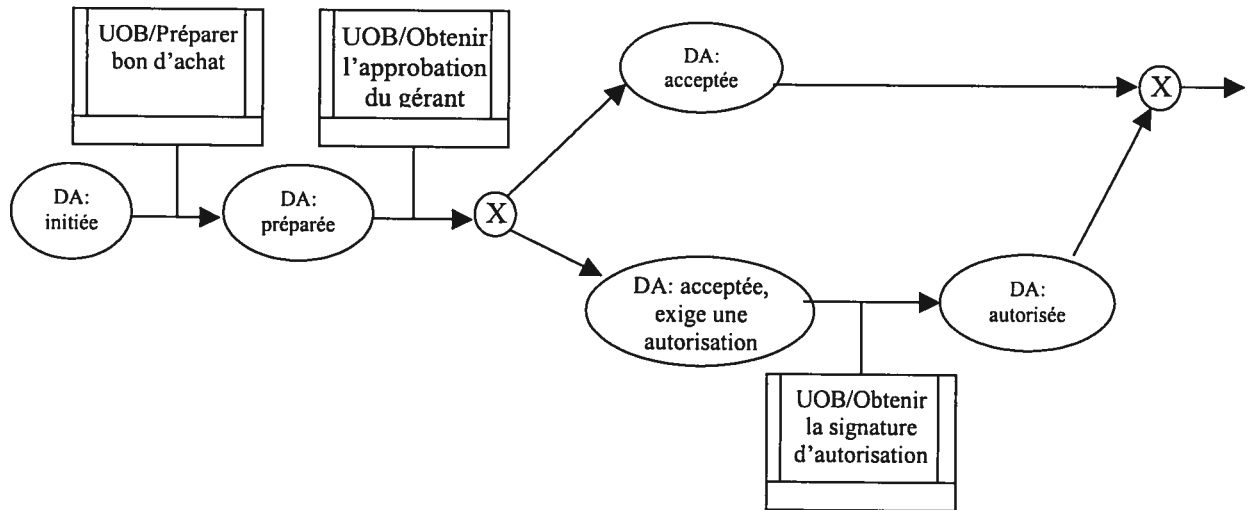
UOB/Préparer bon d'achat

UOB/Obtenir l'approbation du gérant

DA: acceptée

X

DA: initiée

DA: préparée

X

DA: acceptée, exige une autorisation

DA: autorisée

UOB/Obtenir la signature d'autorisation